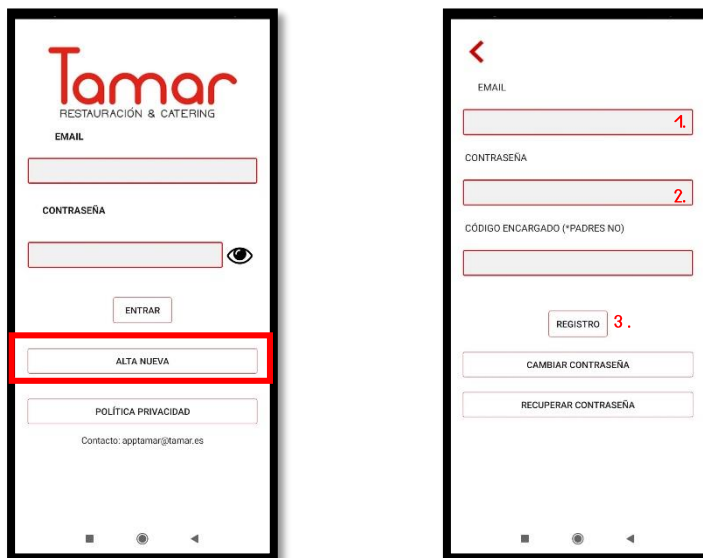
Tamar
RESTAURACIÓN & CATERING

EMAIL

CONTRASEÑA

ENTRAR

ALTA NUEVA

POLÍTICA PRIVACIDAD

Contacto: apptamar@tamar.es

EMAIL

1.

CONTRASEÑA

2.

CÓDIGO ENCARGADO (*PADRES NO)

REGISTRO 3 .

CAMBIAR CONTRASEÑA

RECUPERAR CONTRASEÑA